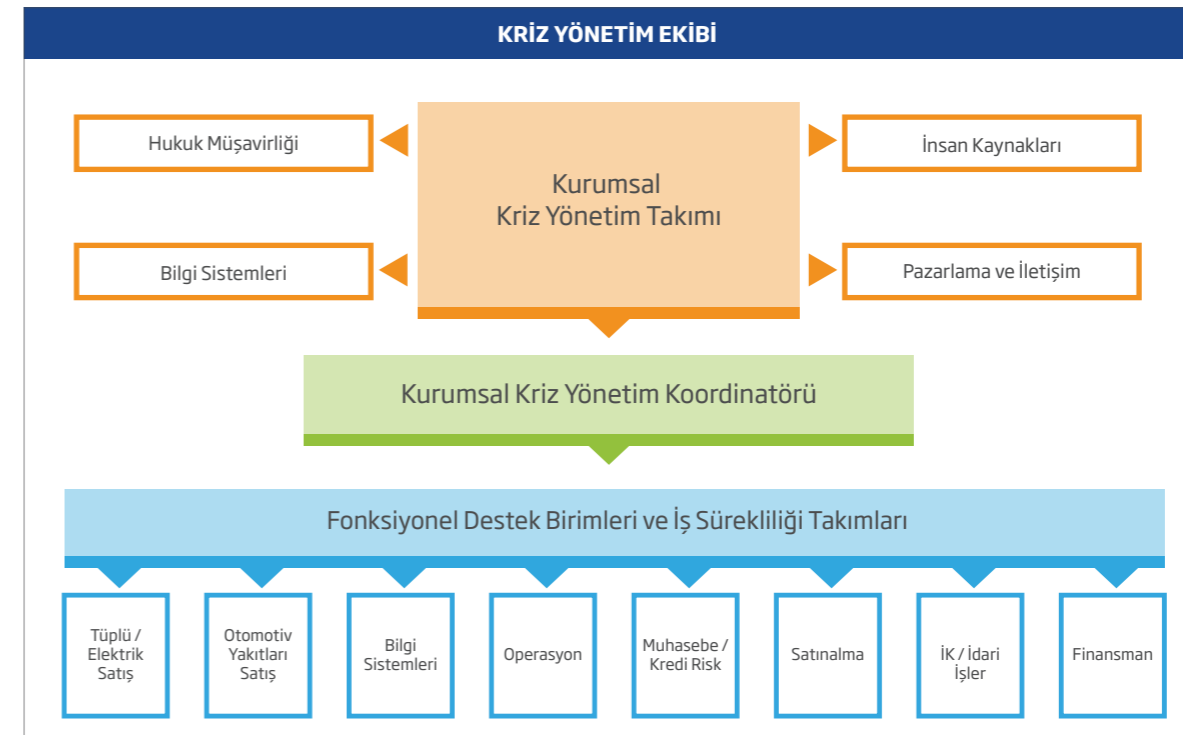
KRİZ YÖNETİM EKİBİ

Hukuk Müşavirliği

Kurumsal Kriz Yönetim Takımı

İnsan Kaynakları

Bilgi Sistemleri

Pazarlama ve İletişim

Kurumsal Kriz Yönetim Koordinatörü

Fonksiyonel Destek Birimleri ve İş Sürekliliği Takımları

Tüplü / Elektrik Satış

Otomotiv Yakıtları Satış

Bilgi Sistemleri

Operasyon

Muhasebe / Kredi Risk

Satınalma

İK / İdari İşler

Finansman